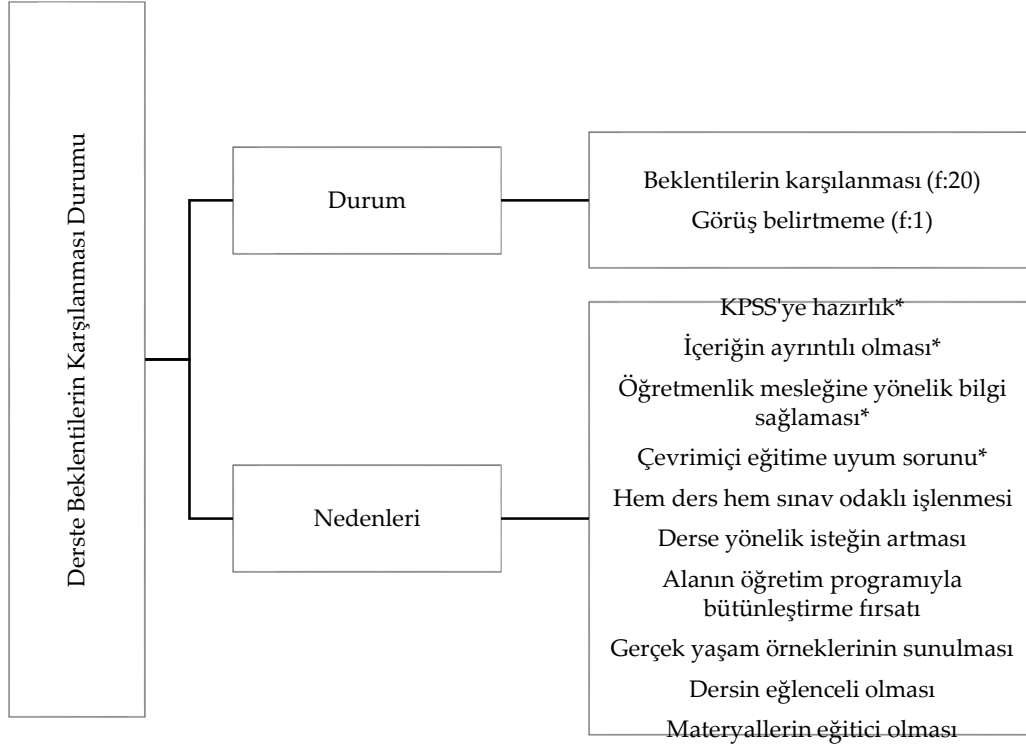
Derste Beklentilerin Karşılanması Durumu

Durum

Beklentilerin karşılanması (f:20)
Görüş belirtmeme (f:1)

Nedenleri

KPSS'ye hazırlık*
İçeriğin ayrıntılı olması*
Öğretmenlik mesleğine yönelik bilgi sağlaması*
Çevrimiçi eğitime uyum sorunu*
Hem ders hem sınav odaklı işlenmesi
Derse yönelik isteğin artması
Alanın öğretim programıyla bütünleştirme fırsatı
Gerçek yaşam örneklerinin sunulması
Dersin eğlenceli olması
Materyallerin eğitici olması